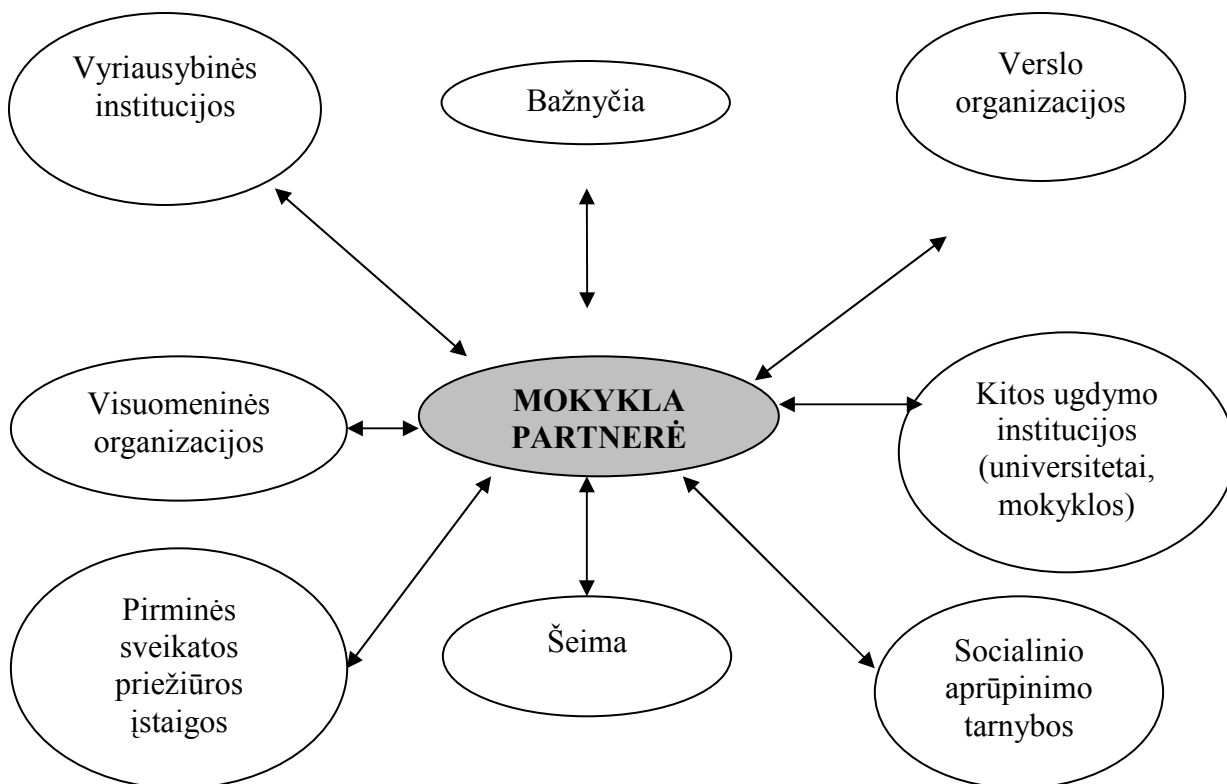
Vyriausybinės institucijos

Bažnyčia

Verslo organizacijos

Visuomeninės organizacijos

MOKYKLA PARTNERĖ

Kitos ugdymo institucijos (universitetai, mokyklos)

Pirminės sveikatos priežiūros įstaigos

Šeima

Socialinio aprūpinimo tarnybos